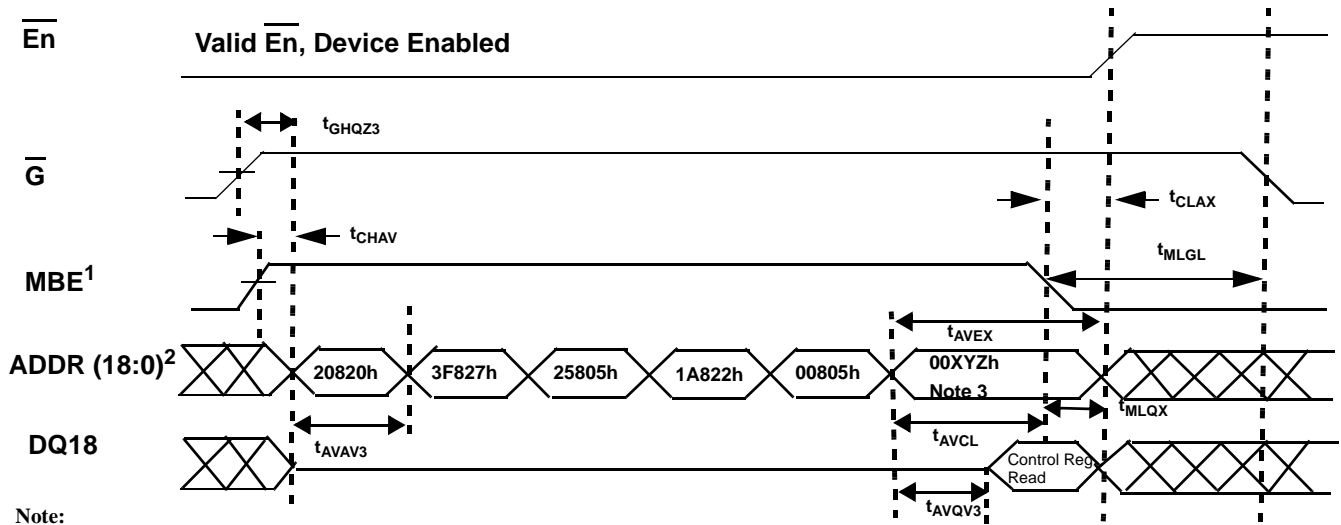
$\overline{En}$

Valid $\overline{En}$, Device Enabled

$t_{GHQZ3}$

$\overline{G}$

$t_{CLAX}$

$t_{CHAV}$

$t_{MLGL}$

$MBE^1$

$t_{AVEX}$

ADDR $(18:0)^2$

20820h

3F827h

25805h

1A822h

00805h

00XYZh

Note 3

$t_{MLQX}$

$t_{AVAV3}$

DQ18

$t_{AVCL}$

Control Reg. Read

$t_{AVQV3}$

Note: